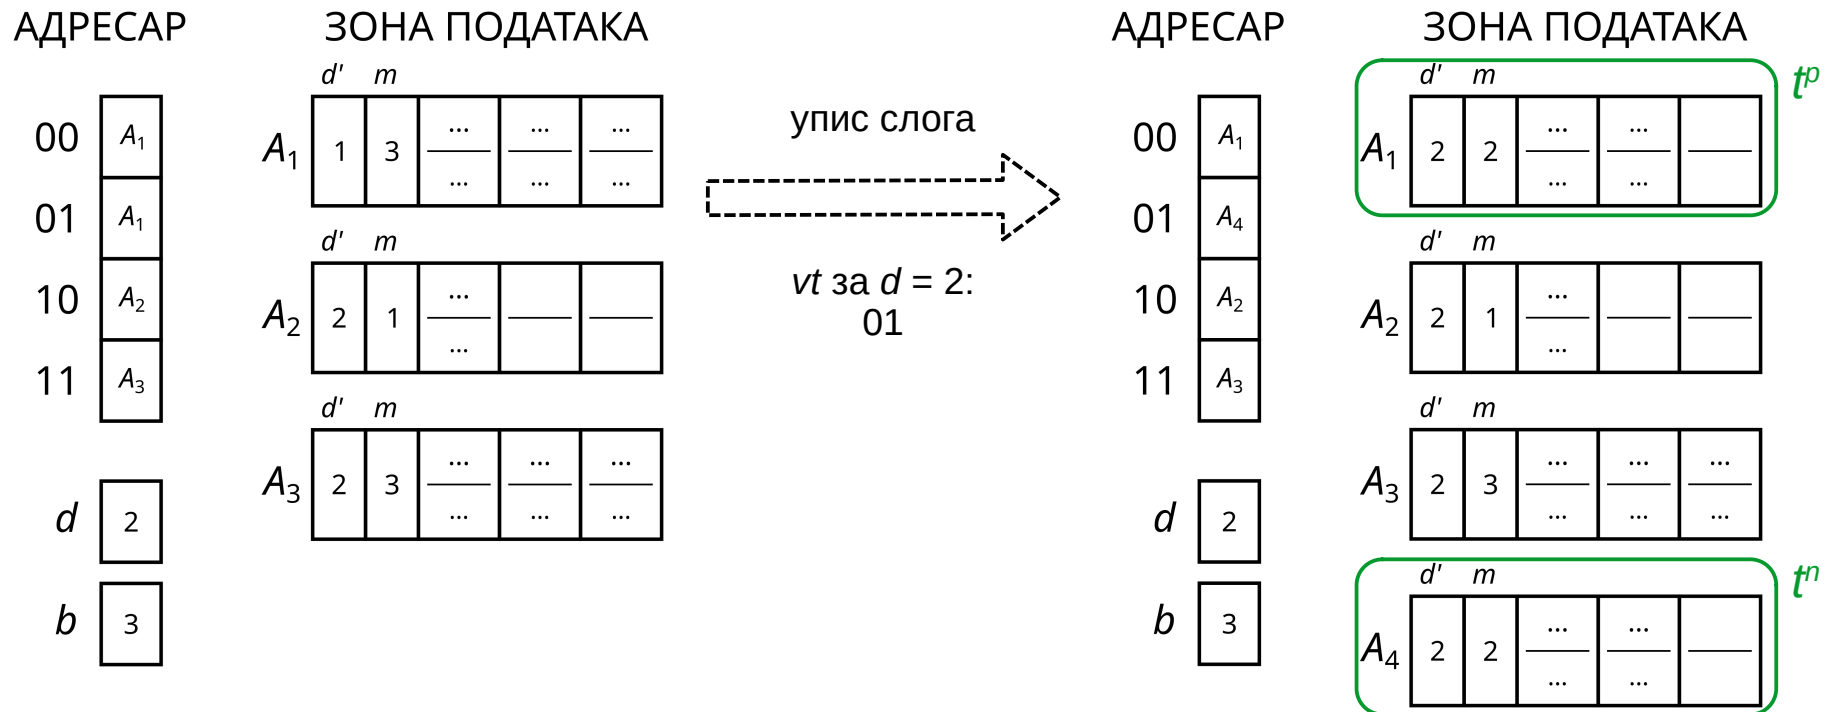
АДРЕСАР

| | |
|---|---|
| 00 | $A_1$ |
| 01 | $A_1$ |
| 10 | $A_2$ |
| 11 | $A_3$ |

$d$ 2

$b$ 3

ЗОНА ПОДАТАКА

$d'$ $m$

$A_1$

| 1 | 3 | $\frac{...}{...}$ | $\frac{...}{...}$ | $\frac{...}{...}$ |
|---|---|---|---|---|

$d'$ $m$

$A_2$

| 2 | 1 | $\frac{...}{...}$ | ―― | ―― |
|---|---|---|---|---|

$d'$ $m$

$A_3$

| 2 | 3 | $\frac{...}{...}$ | $\frac{...}{...}$ | $\frac{...}{...}$ |
|---|---|---|---|---|

упис слога

$vt$ за $d$ = 2:
01

АДРЕСАР

| | |
|---|---|
| 00 | $A_1$ |
| 01 | $A_4$ |
| 10 | $A_2$ |
| 11 | $A_3$ |

$d$ 2

$b$ 3

ЗОНА ПОДАТАКА

$t^p$

$d'$ $m$

$A_1$

| 2 | 2 | $\frac{...}{...}$ | $\frac{...}{...}$ | ―― |
|---|---|---|---|---|

$d'$ $m$

$A_2$

| 2 | 1 | $\frac{...}{...}$ | ―― | ―― |
|---|---|---|---|---|

$d'$ $m$

$A_3$

| 2 | 3 | $\frac{...}{...}$ | $\frac{...}{...}$ | $\frac{...}{...}$ |
|---|---|---|---|---|

$t^n$

$d'$ $m$

$A_4$

| 2 | 2 | $\frac{...}{...}$ | $\frac{...}{...}$ | ―― |
|---|---|---|---|---|